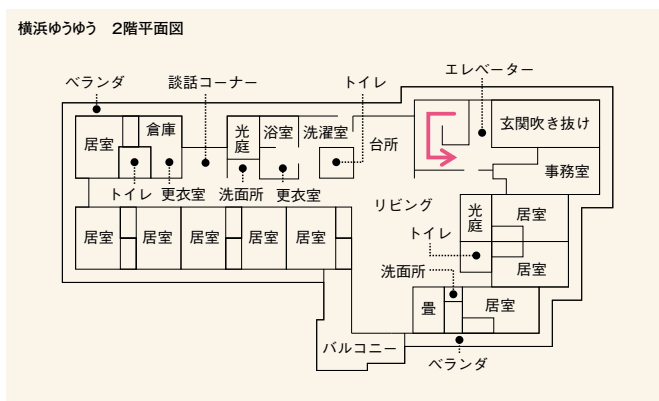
横浜ゆうゆう　2階平面図

ベランダ
談話コーナー
トイレ
エレベーター
居室
倉庫
光庭
浴室
洗濯室
台所
玄関吹き抜け
トイレ
更衣室
洗面所
更衣室
事務室
リビング
居室
居室
居室
居室
居室
光庭
居室
トイレ
居室
洗面所
畳
居室
バルコニー
ベランダ